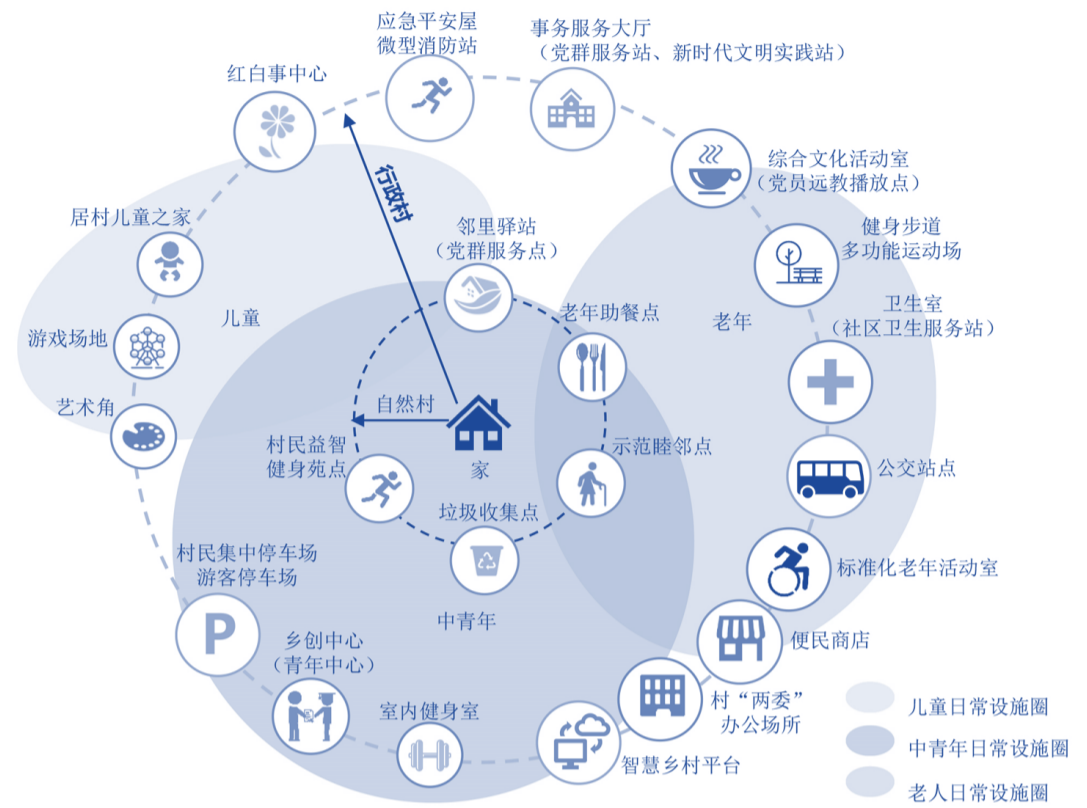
应急平安屋
微型消防站

事务服务大厅
（党群服务站、新时代文明实践站）

红白事中心

行政村

综合文化活动室
（党员远教播放点）

居村儿童之家

邻里驿站
（党群服务点）

健身步道
多功能运动场

儿童

老年助餐点

老年

卫生室
（社区卫生服务站）

游戏场地

自然村

艺术角

村民益智
健身苑点

家

示范睦邻点

公交站点

垃圾收集点

村民集中停车场
游客停车场

标准化老年活动室

中青年

乡创中心
（青年中心）

便民商店

村“两委”
办公场所

儿童日常设施圈

室内健身室

中青年日常设施圈

智慧乡村平台

老人日常设施圈